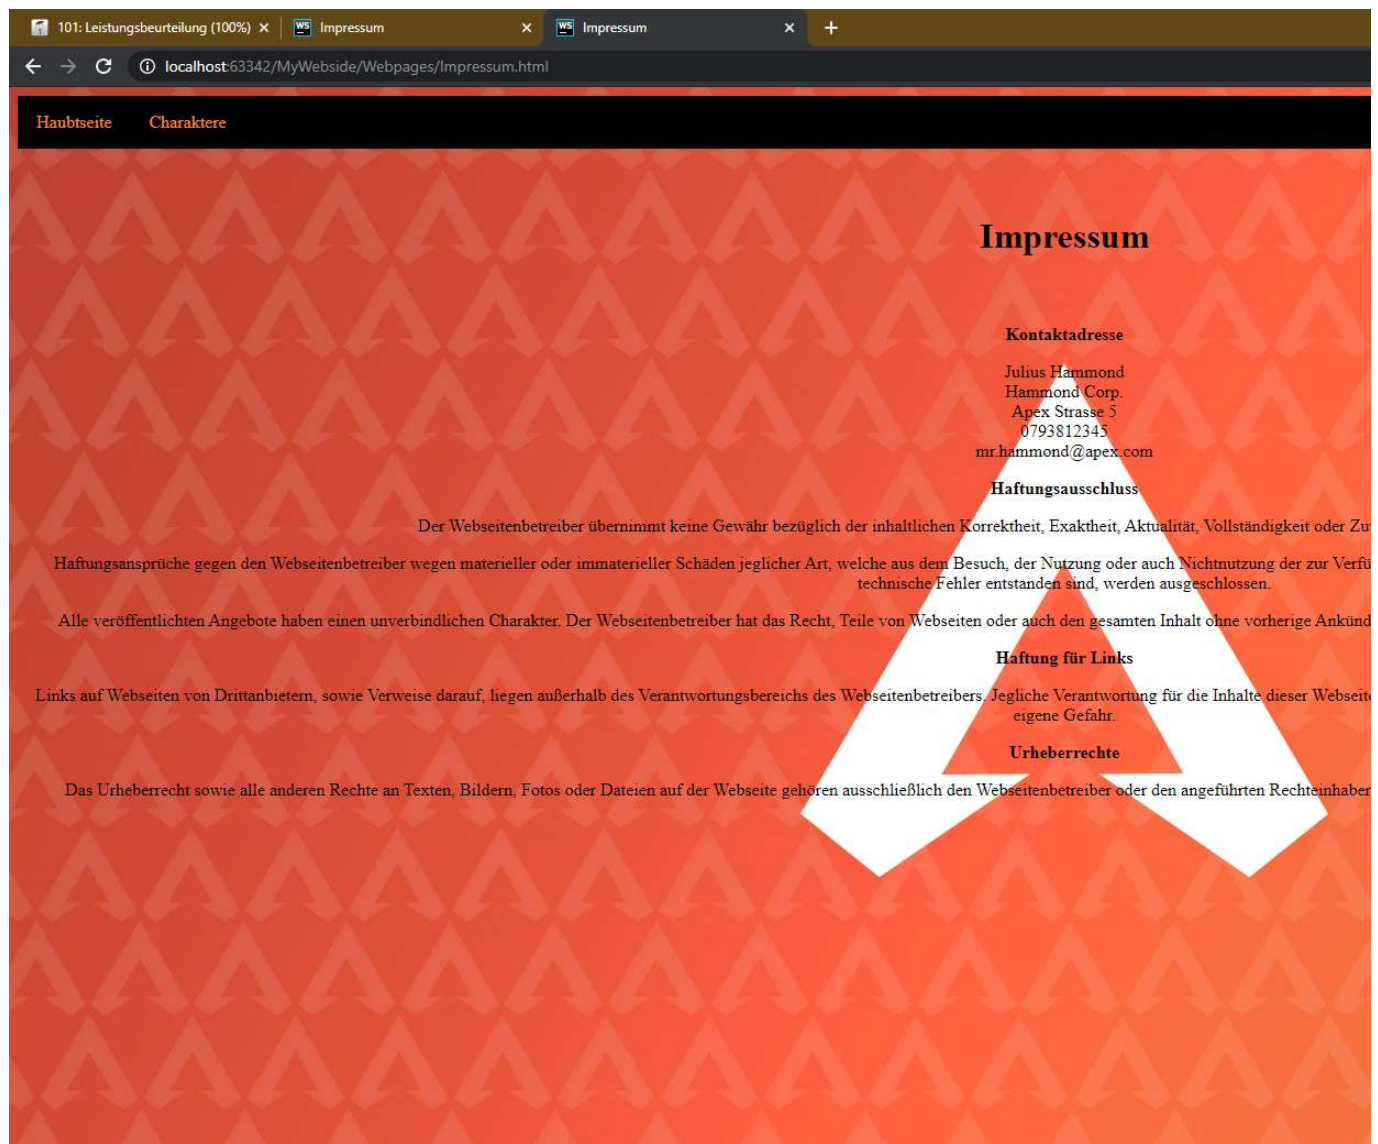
101: Leistungsbeurteilung (100%) × Impressum × Impressum × +

localhost:63342/MyWebside/Webpages/Impressum.html

Haubtseite Charaktere

Impressum

Kontaktadresse

Julius Hammond
Hammond Corp.
Apex Strasse 5
0793812345
mr.hammond@apex.com

Haftungsausschluss

Der Webseitenbetreiber übernimmt keine Gewähr bezüglich der inhaltlichen Korrektheit, Exaktheit, Aktualität, Vollständigkeit oder Zu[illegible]

Haftungsansprüche gegen den Webseitenbetreiber wegen materieller oder immaterieller Schäden jeglicher Art, welche aus dem Besuch, der Nutzung oder auch Nichtnutzung der zur Verfü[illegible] technische Fehler entstanden sind, werden ausgeschlossen.

Alle veröffentlichten Angebote haben einen unverbindlichen Charakter. Der Webseitenbetreiber hat das Recht, Teile von Webseiten oder auch den gesamten Inhalt ohne vorherige Ankünd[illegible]

Haftung für Links

Links auf Webseiten von Drittanbietern, sowie Verweise darauf, liegen außerhalb des Verantwortungsbereichs des Webseitenbetreibers. Jegliche Verantwortung für die Inhalte dieser Webseit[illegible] eigene Gefahr.

Urheberrechte

Das Urheberrecht sowie alle anderen Rechte an Texten, Bildern, Fotos oder Dateien auf der Webseite gehören ausschließlich den Webseitenbetreiber oder den angeführten Rechteinhaber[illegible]